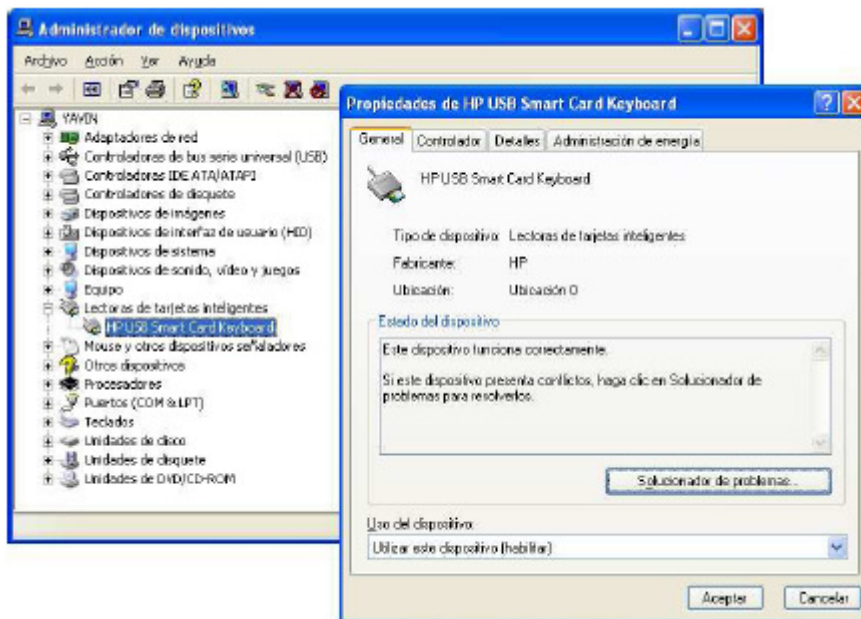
Administrador de dispositivos

Archivo Acción Ver Ayuda

YAVIN
Adaptadores de red
Controladoras de bus serie universal (USB)
Controladoras IDE ATA/ATAPI
Controladores de disquete
Dispositivos de imágenes
Dispositivos de interfaz de usuario (HID)
Dispositivos de sistema
Dispositivos de sonido, vídeo y juegos
Equipo
Lectoras de tarjetas inteligentes
HP USB Smart Card Keyboard
Mouse y otros dispositivos señaladores
Otros dispositivos
Procesadores
Puertos (COM & LPT)
Teclados
Unidades de disco
Unidades de disquete
Unidades de DVD/CD-ROM

Propiedades de HP USB Smart Card Keyboard

General Controlador Detalles Administración de energía

HP USB Smart Card Keyboard

Tipo de dispositivo: Lectoras de tarjetas inteligentes
Fabricante: HP
Ubicación: Ubicación 0

Estado del dispositivo
Este dispositivo funciona correctamente.

Si este dispositivo presenta conflictos, haga clic en Solucionador de problemas para resolverlos.

Solucionador de problemas...

Uso del dispositivo:
Utilizar este dispositivo (habilitar)

Aceptar Cancelar